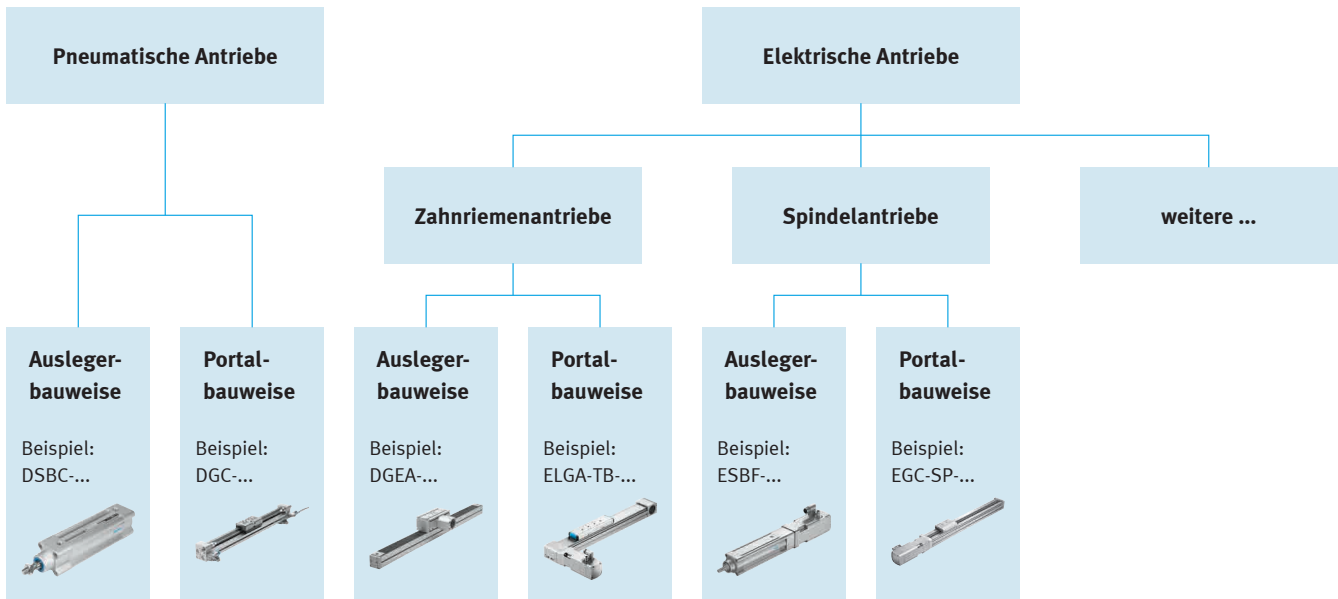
Pneumatische Antriebe

Elektrische Antriebe

Zahnriemenantriebe

Spindelantriebe

weitere ...

Auslegerbauweise

Beispiel: DSBC-...

Portalbauweise

Beispiel: DGC-...

Auslegerbauweise

Beispiel: DGEA-...

Portalbauweise

Beispiel: ELGA-TB-...

Auslegerbauweise

Beispiel: ESBF-...

Portalbauweise

Beispiel: EGC-SP-...